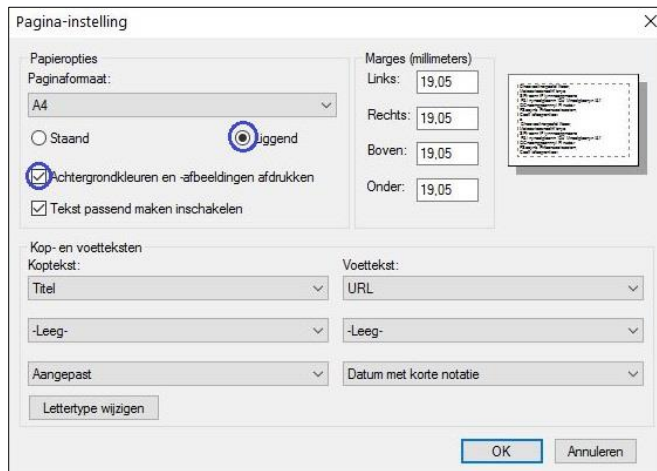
Pagina-instelling

Papieropties
Paginaformaat:
A4
Staand
Liggend
Achtergrondkleuren en -afbeeldingen afdrukken
Tekst passend maken inschakelen

Marges (millimeters)
Links: 19,05
Rechts: 19,05
Boven: 19,05
Onder: 19,05

Kop- en voetteksten
Koptekst:
Titel
-Leeg-
Aangepast
Voettekst:
URL
-Leeg-
Datum met korte notatie
Lettertype wijzigen

OK
Annuleren